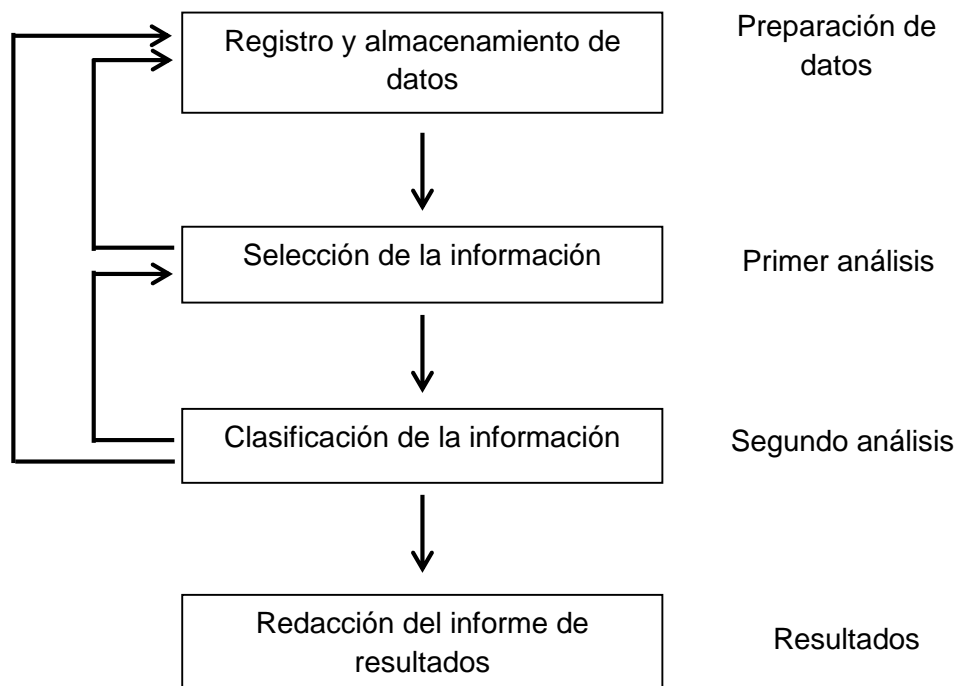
Registro y almacenamiento de datos

Preparación de datos

Selección de la información

Primer análisis

Clasificación de la información

Segundo análisis

Redacción del informe de resultados

Resultados